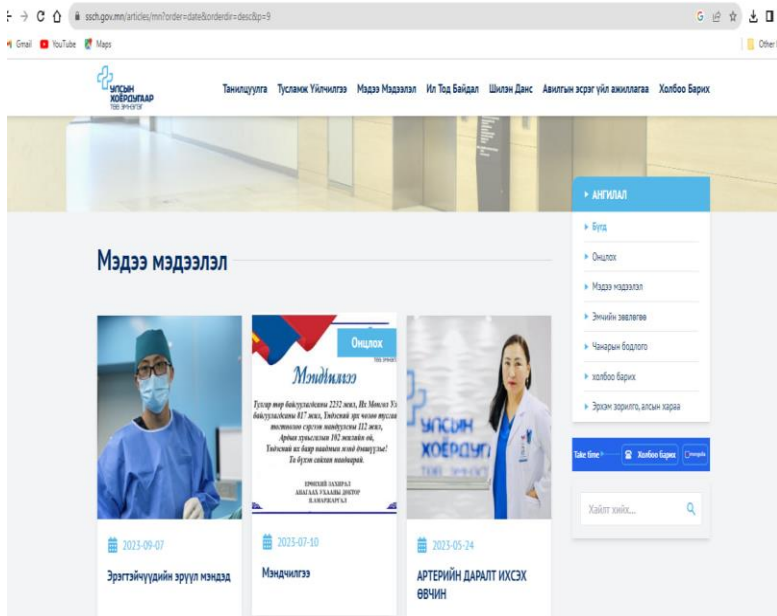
sscch.gov.mn/articles/mn?order=date&orderdir=desc&p=9

Gmail YouTube Maps

Other

УЛСЫН ХОЁРДУГААР ТӨВ ЭМНЭЛЭГ

Танилцуулга Тусламж Үйлчилгээ Мэдээ Мэдээлэл Ил Тод Байдал Шилэн Данс Авилгын эсрэг үйл ажиллагаа Холбоо Барих

Мэдээ мэдээлэл

Онцлох

Мэндчилгээ

Түмэн төр байгуулагдсаны 2232 жил, Их Монгол Улс байгуулагдсаны 817 жил, Үндэсний эрх чөлөө тусгаар тогтнолоо сэргээн мандуулсны 112 жил, Ардын хувьсгалын 102 жилийн ой, Үндэсний их баяр наадмын элэн дэмжууль! Та бүхэн сайхан наадаарай.

ЕРӨНХИЙ ЗАХИРАЛ АНАГААХ УХААНЫ ДОКТОР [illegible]

УЛСЫН ХОЁРДУГ ТӨВ ЭМНЭЛЭГ

2023-09-07

Эрэгтэйчүүдийн эрүүл мэнд

2023-07-10

Мэндчилгээ

2023-05-24

АРТЕРИЙН ДАРАЛТ ИХСЭХ ӨВЧИН

АНГИЛАЛ

Бүгд

Онцлох

Мэдээ мэдээлэл

Эмчийн зөвлөгөө

Чанарын бодлого

холбоо барих

Эрхэм зорилго, алсын хараа

Take time

Холбоо Барих

Хайлт хийх...